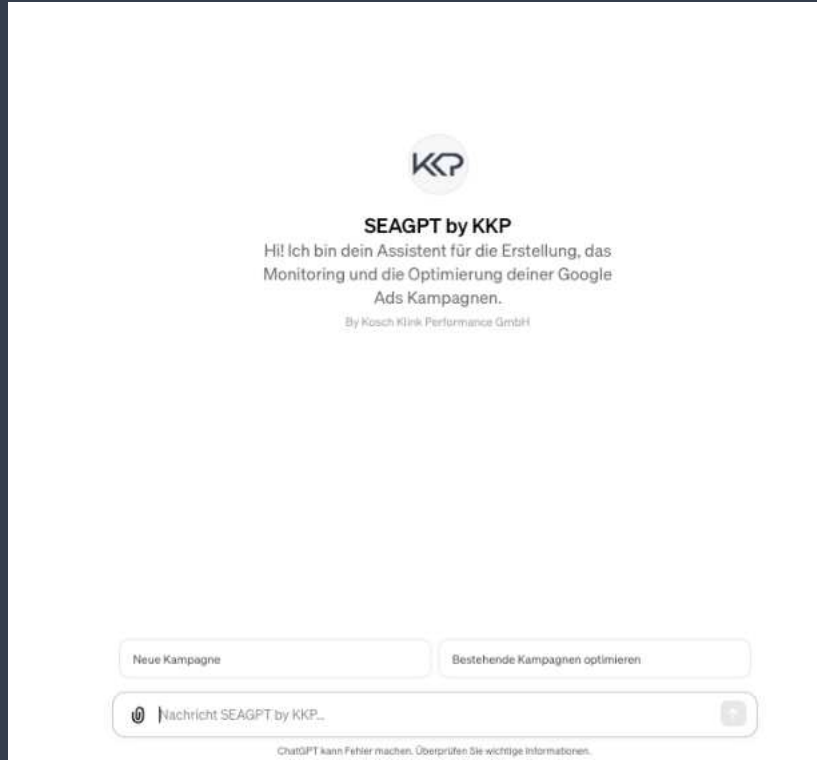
KKP

SEAGPT by KKP

Hi! Ich bin dein Assistent für die Erstellung, das Monitoring und die Optimierung deiner Google Ads Kampagnen.

By Kosch Klink Performance GmbH

Neue Kampagne

Bestehende Kampagnen optimieren

Nachricht SEAGPT by KKP...

ChatGPT kann Fehler machen. Überprüfen Sie wichtige Informationen.